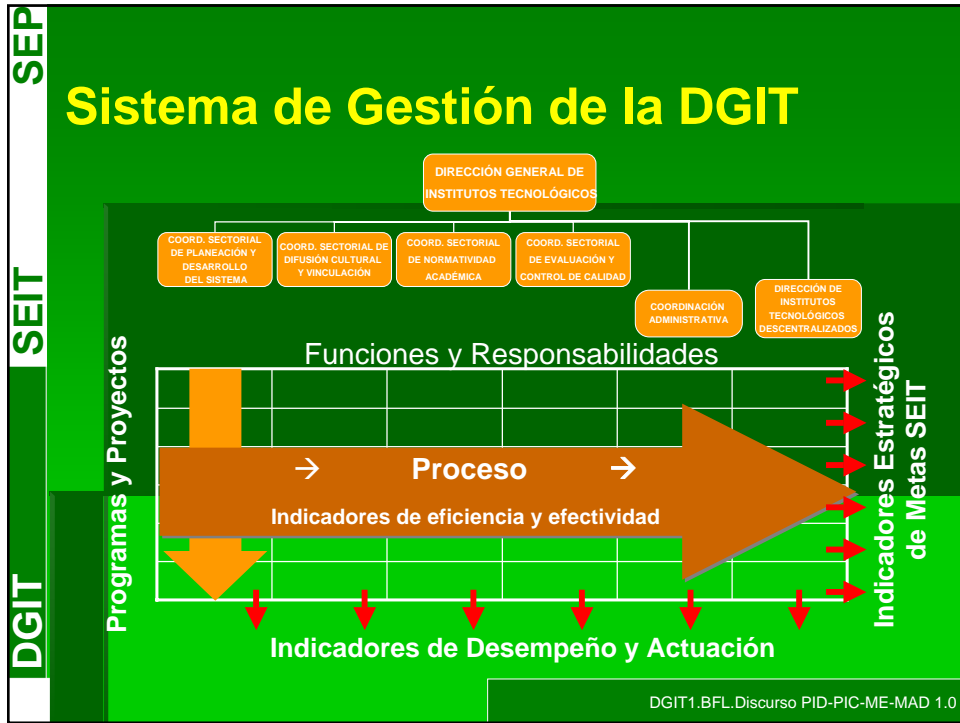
SEP

SEIT

DGIT

Sistema de Gestión de la DGIT

DIRECCIÓN GENERAL DE INSTITUTOS TECNOLÓGICOS

COORD. SECTORIAL DE PLANEACIÓN Y DESARROLLO DEL SISTEMA

COORD. SECTORIAL DE DIFUSIÓN CULTURAL Y VINCULACIÓN

COORD. SECTORIAL DE NORMATIVIDAD ACADÉMICA

COORD. SECTORIAL DE EVALUACIÓN Y CONTROL DE CALIDAD

COORDINACIÓN ADMINISTRATIVA

DIRECCIÓN DE INSTITUTOS TECNOLÓGICOS DESCENTRALIZADOS

Funciones y Responsabilidades

Programas y Proyectos

→ Proceso →

Indicadores de eficiencia y efectividad

Indicadores Estratégicos de Metas SEIT

Indicadores de Desempeño y Actuación

DGIT1.BFL.Discurso PID-PIC-ME-MAD 1.0